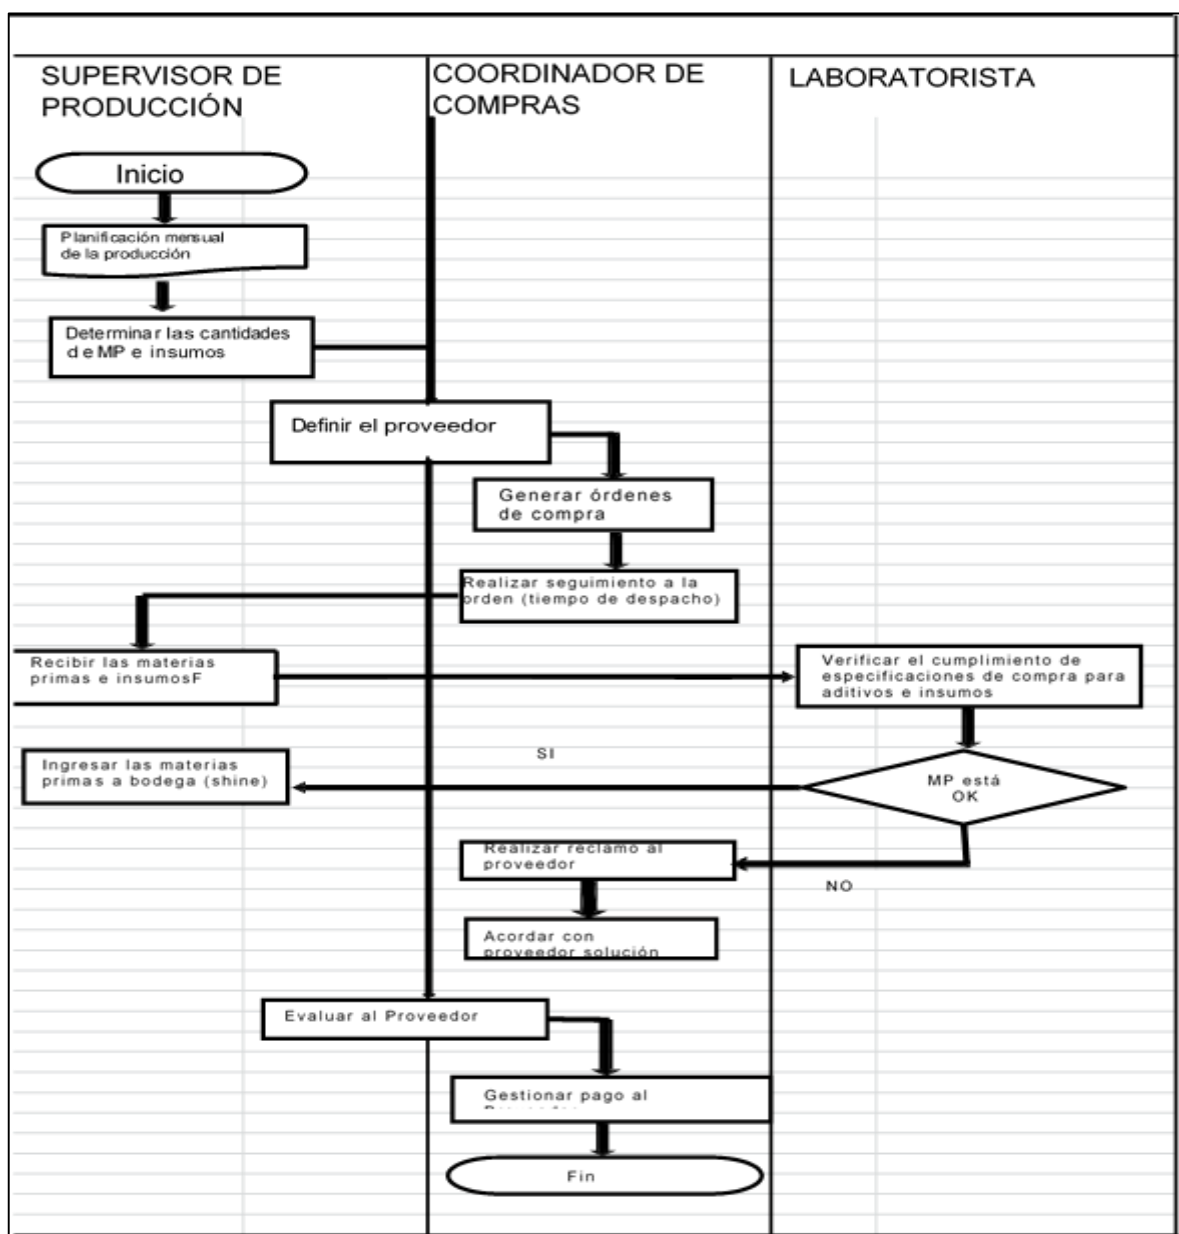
SUPERVISOR DE PRODUCCIÓN

COORDINADOR DE COMPRAS

LABORATORISTA

Inicio

Planificación mensual de la producción

Determinar las cantidades de MP e insumos

Definir el proveedor

Generar órdenes de compra

Realizar seguimiento a la orden (tiempo de despacho)

Recibir las materias primas e insumosF

Verificar el cumplimiento de especificaciones de compra para aditivos e insumos

SI

Ingresar las materias primas a bodega (shine)

MP está OK

Realizar reclamo al proveedor

NO

Acordar con proveedor solución

Evaluar al Proveedor

Gestionar pago al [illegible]

Fin